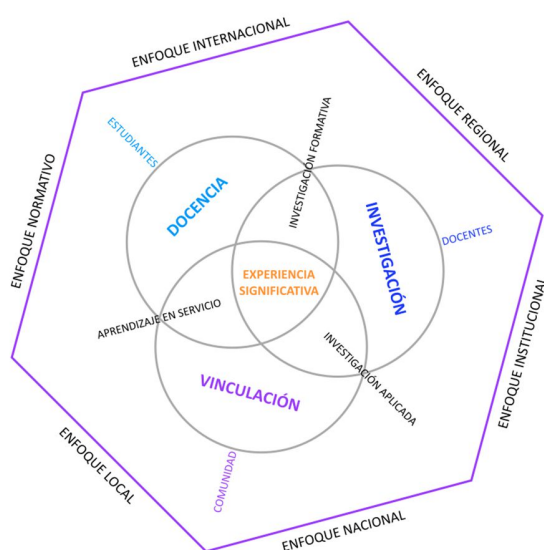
ENFOQUE INTERNACIONAL

ENFOQUE REGIONAL

ENFOQUE NORMATIVO

ESTUDIANTES

INVESTIGACIÓN FORMATIVA

DOCENCIA

INVESTIGACIÓN

DOCENTES

EXPERIENCIA SIGNIFICATIVA

APRENDIZAJE EN SERVICIO

ENFOQUE INSTITUCIONAL

INVESTIGACIÓN APLICADA

VINCULACIÓN

ENFOQUE LOCAL

COMUNIDAD

ENFOQUE NACIONAL